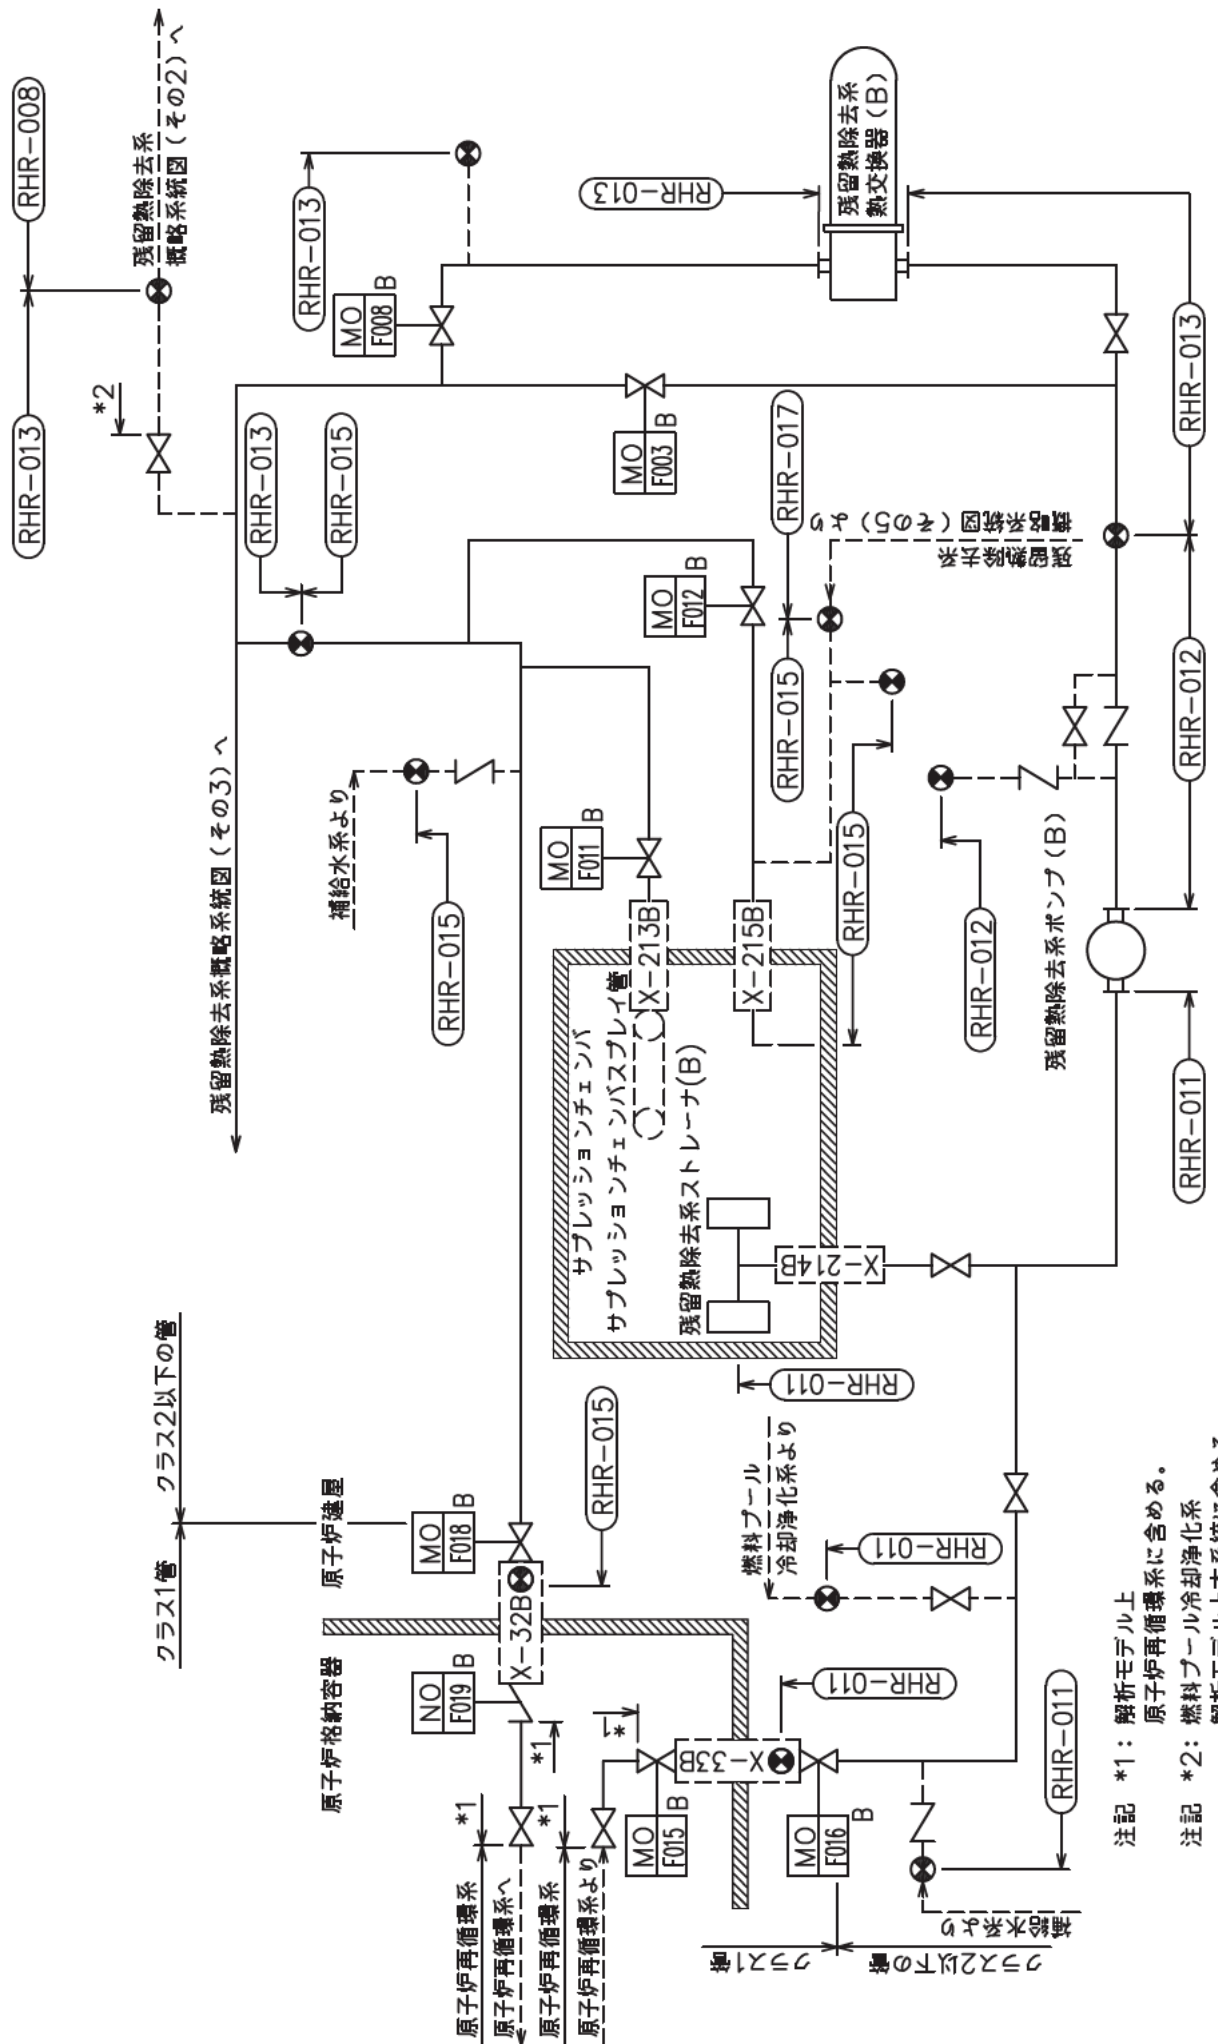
RHR-008

残留熱除去系概略系統図（その2）へ

RHR-013

*2

RHR-013

MO F008 B

RHR-013

残留熱除去系熱交換器（B）

RHR-013

RHR-015

MO F003 B

RHR-017

残留熱除去系概略系統図（その5）から

MO F012 B

RHR-015

RHR-015

補給水系より

RHR-015

MO F011 B

X-213B

X-215B

RHR-012

RHR-012

残留熱除去系ポンプ（B）

RHR-011

残留熱除去系概略系統図（その3）へ

サプレッションチェンバ

サプレッションチェンバスプレイ管

残留熱除去系ストレーナ(B)

X-214B

RHR-011

クラス1管

クラス2以下の管

原子炉建屋

MO F018 B

RHR-015

X-32B

燃料プール冷却浄化系より

RHR-011

原子炉格納容器

NO F019 B

*1

*1

RHR-011

X-33B

RHR-011

*1

*1

MO F015 B

MO F016 B

原子炉再循環系

原子炉再循環系へ

原子炉再循環系

原子炉再循環系より

クラス1管

クラス2以下の管

補給水系から

注記 *1：解析モデル上原子炉再循環系に含める。

注記 *2：燃料プール冷却浄化系解析モデルとする統に含める